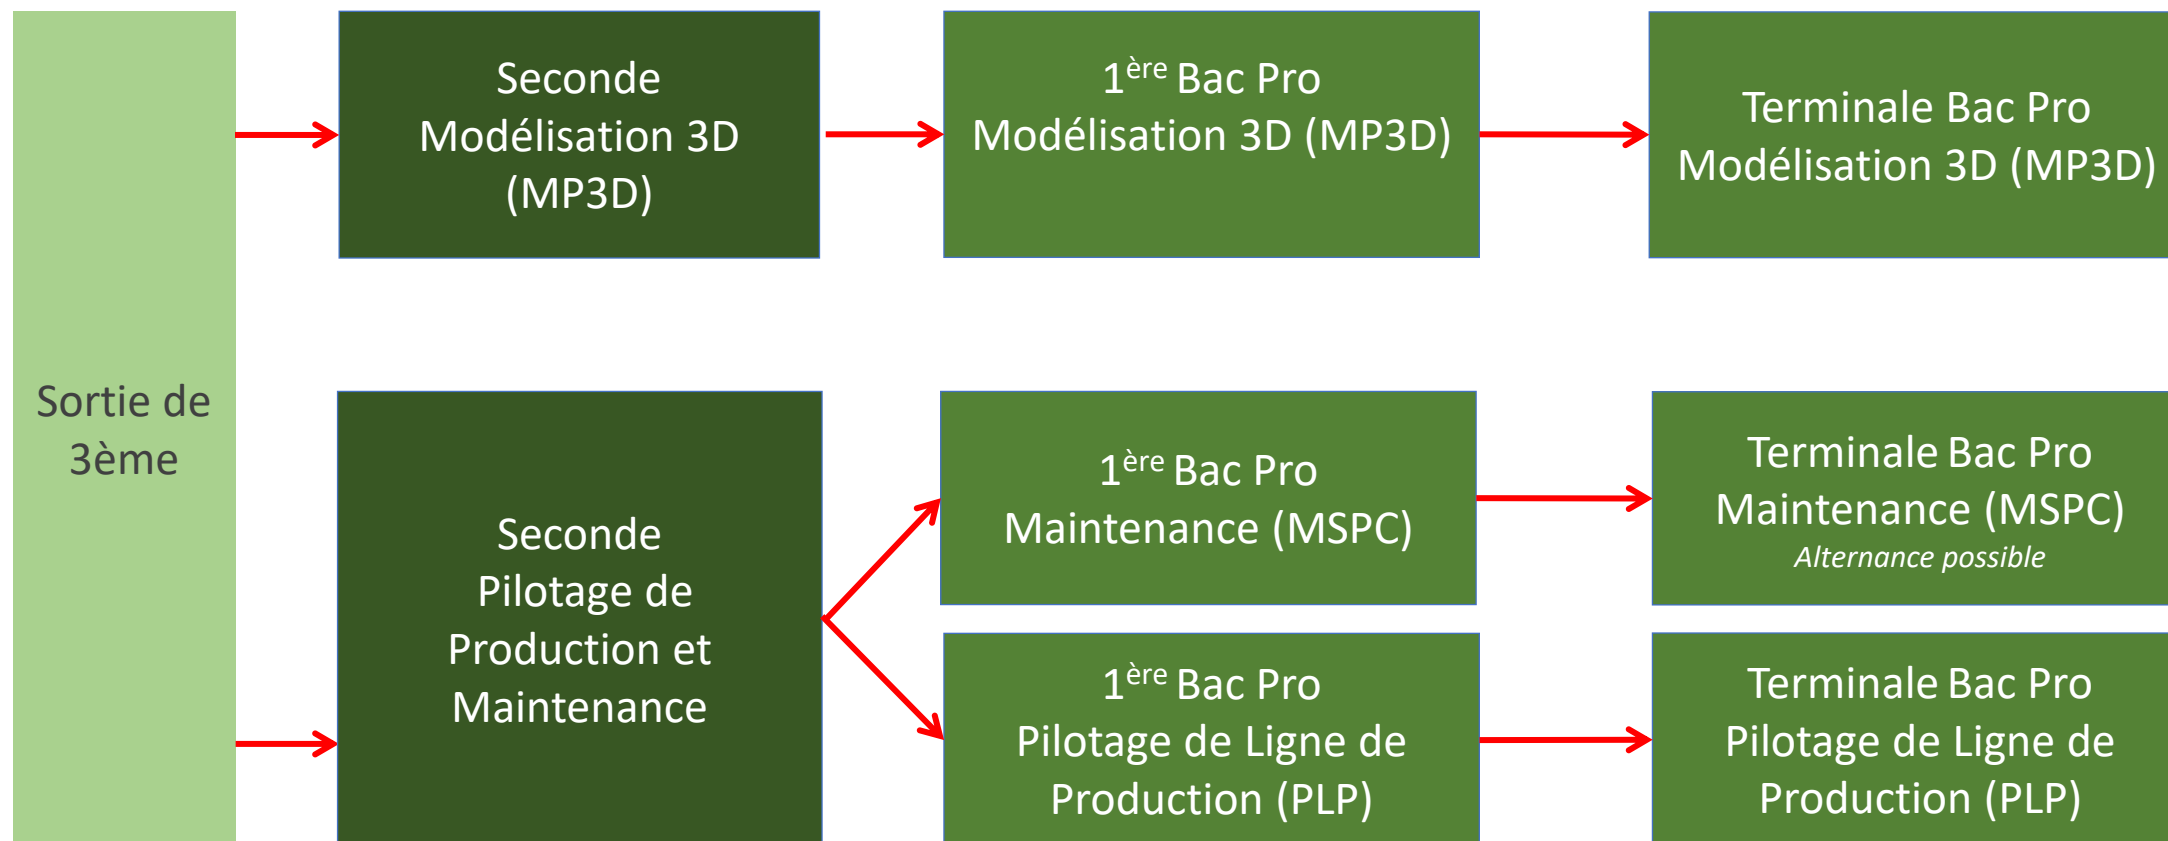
Sortie de 3ème

Seconde Modélisation 3D (MP3D)

1$^{ère}$ Bac Pro Modélisation 3D (MP3D)

Terminale Bac Pro Modélisation 3D (MP3D)

Seconde Pilotage de Production et Maintenance

1$^{ère}$ Bac Pro Maintenance (MSPC)

Terminale Bac Pro Maintenance (MSPC)
*Alternance possible*

1$^{ère}$ Bac Pro Pilotage de Ligne de Production (PLP)

Terminale Bac Pro Pilotage de Ligne de Production (PLP)